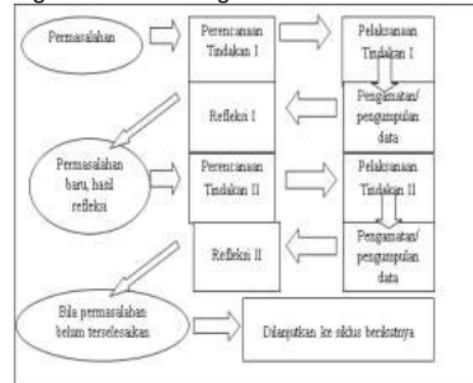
Permasalahan

Perencanaan Tindakan I

Pelaksanaan Tindakan I

Refleksi I

Pengamatan/ pengumpulan data

Permasalahan baru, hasil refleksi

Perencanaan Tindakan II

Pelaksanaan Tindakan II

Refleksi II

Pengamatan/ pengumpulan data

Bila permasalahan belum terselesaikan

Dilanjutkan ke siklus berikutnya